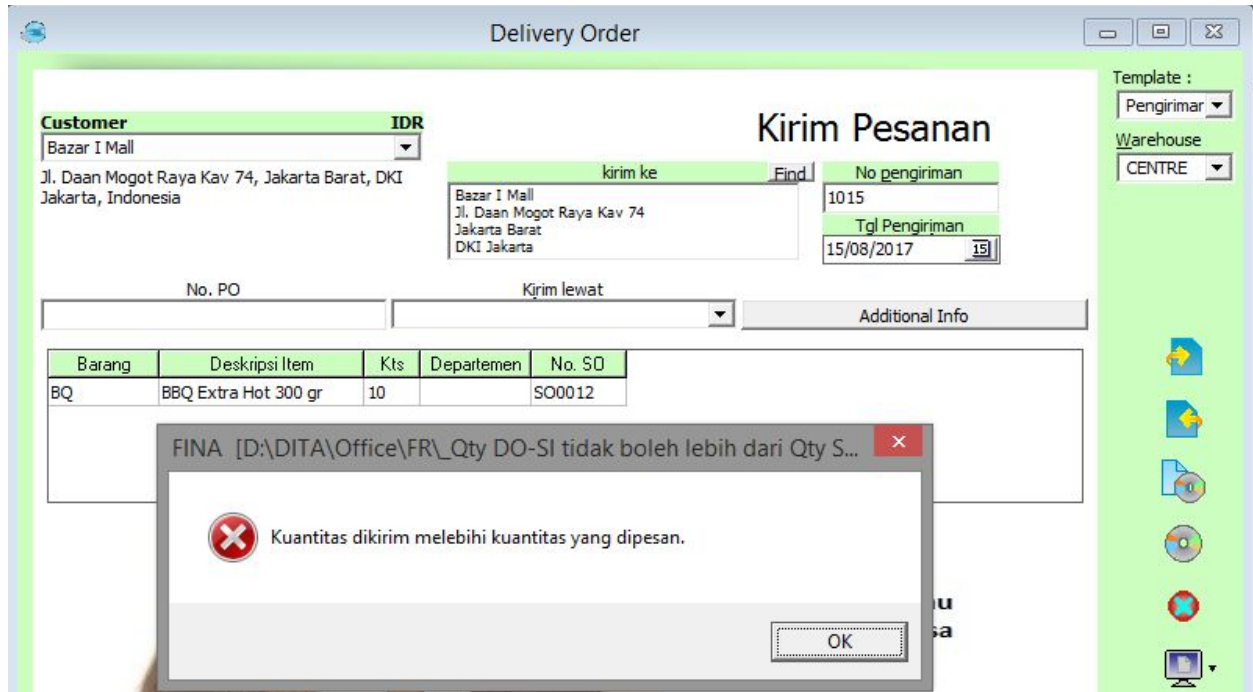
Delivery Order

Template :
Pengirimar
Warehouse
CENTRE

Customer IDR
Bazar I Mall
Jl. Daan Mogot Raya Kav 74, Jakarta Barat, DKI Jakarta, Indonesia

Kirim Pesanan

kirim ke Find
Bazar I Mall
Jl. Daan Mogot Raya Kav 74
Jakarta Barat
DKI Jakarta

No pengiriman
1015
Tgl Pengiriman
15/08/2017 15

No. PO
Kirim lewat
Additional Info

| Barang | Deskripsi Item | Kts | Departemen | No. SO |
|---|---|---|---|---|
| BQ | BBQ Extra Hot 300 gr | 10 | | SO0012 |

FINA [D:\DITA\Office\FR\_Qty DO-SI tidak boleh lebih dari Qty S...

Kuantitas dikirim melebihi kuantitas yang dipesan.

OK

u
sa